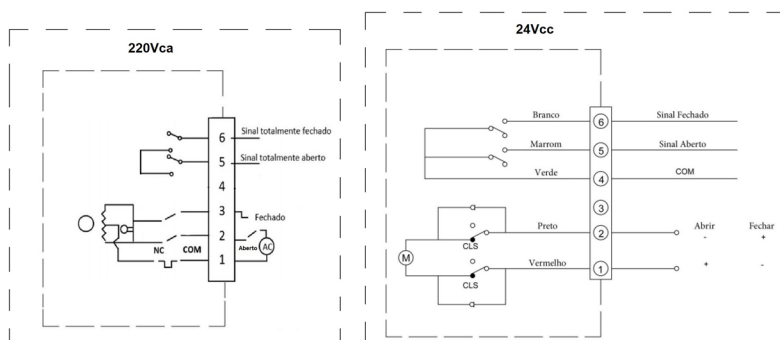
220Vca

6 Sinal totalmente fechado
5 Sinal totalmente aberto
4
3 Fechado
2
1
NC COM
Aberto AC

24Vcc

Branco 6 Sinal Fechado
Marrom 5 Sinal Aberto
Verde 4 COM
3
Preto 2
Vermelho 1
M
CLS
CLS
Abrir Fechar
- +
+ -